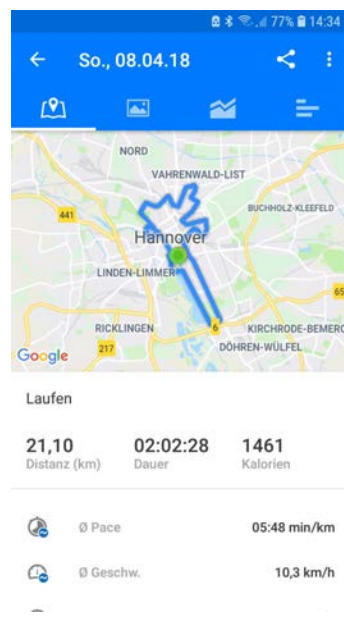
77% 14:34

So., 08.04.18

NORD
VAHRENWALD-LIST
BUCHHOLZ-KLEEFELD
441
Hannover
LINDEN-LIMMER
65
RICKLINGEN
6
KIRCHRODE-BEMERO
217
DÖHREN-WÜLFEL
Google

Laufen

21,10
Distanz (km)

02:02:28
Dauer

1461
Kalorien

Ø Pace 05:48 min/km

Ø Geschw. 10,3 km/h